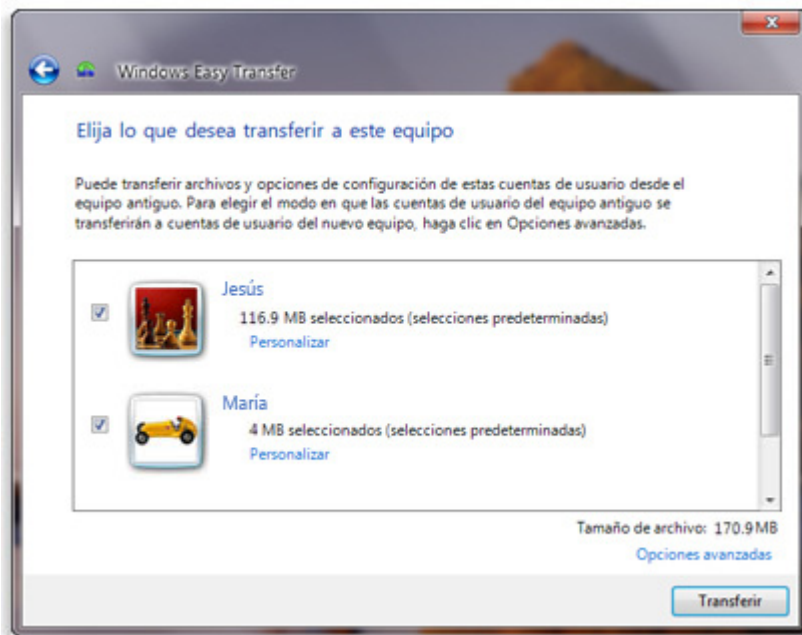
Windows Easy Transfer

Elija lo que desea transferir a este equipo

Puede transferir archivos y opciones de configuración de estas cuentas de usuario desde el equipo antiguo. Para elegir el modo en que las cuentas de usuario del equipo antiguo se transferirán a cuentas de usuario del nuevo equipo, haga clic en Opciones avanzadas.

Jesús
116.9 MB seleccionados (selecciones predeterminadas)
Personalizar

María
4 MB seleccionados (selecciones predeterminadas)
Personalizar

Tamaño de archivo: 170.9 MB
Opciones avanzadas

Transferir